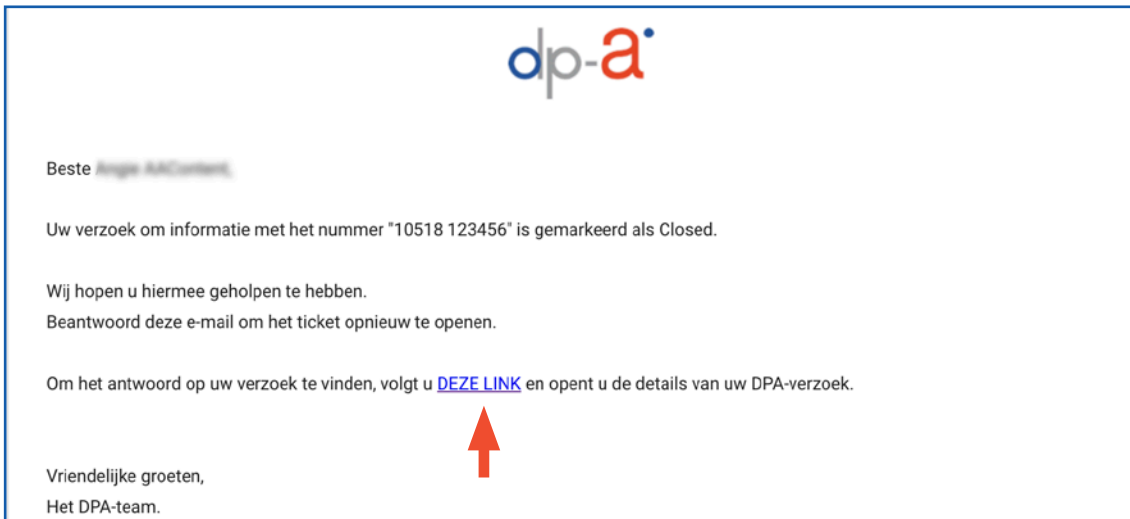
dp-a

Beste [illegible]

Uw verzoek om informatie met het nummer "10518 123456" is gemarkeerd als Closed.

Wij hopen u hiermee geholpen te hebben.
Beantwoord deze e-mail om het ticket opnieuw te openen.

Om het antwoord op uw verzoek te vinden, volgt u DEZE LINK en opent u de details van uw DPA-verzoek.

Vriendelijke groeten,
Het DPA-team.